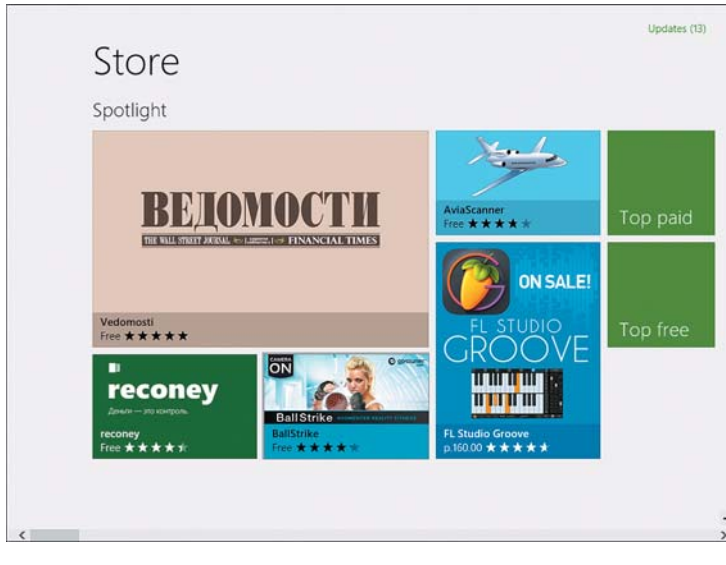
Updates (13)

Store

Spotlight

ВЕДОМОСТИ
THE WALL STREET JOURNAL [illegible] FINANCIAL TIMES

Vedomosti
Free ★★★★★

AviaScanner
Free ★★★★★

Top paid

ON SALE!
FL STUDIO
GROOVE

Top free

reconey
Деньги — это контроль.

reconey
Free ★★★★★

CAMERA ON
BallStrike

BallStrike
Free ★★★★★

FL Studio Groove
р.160.00 ★★★★★